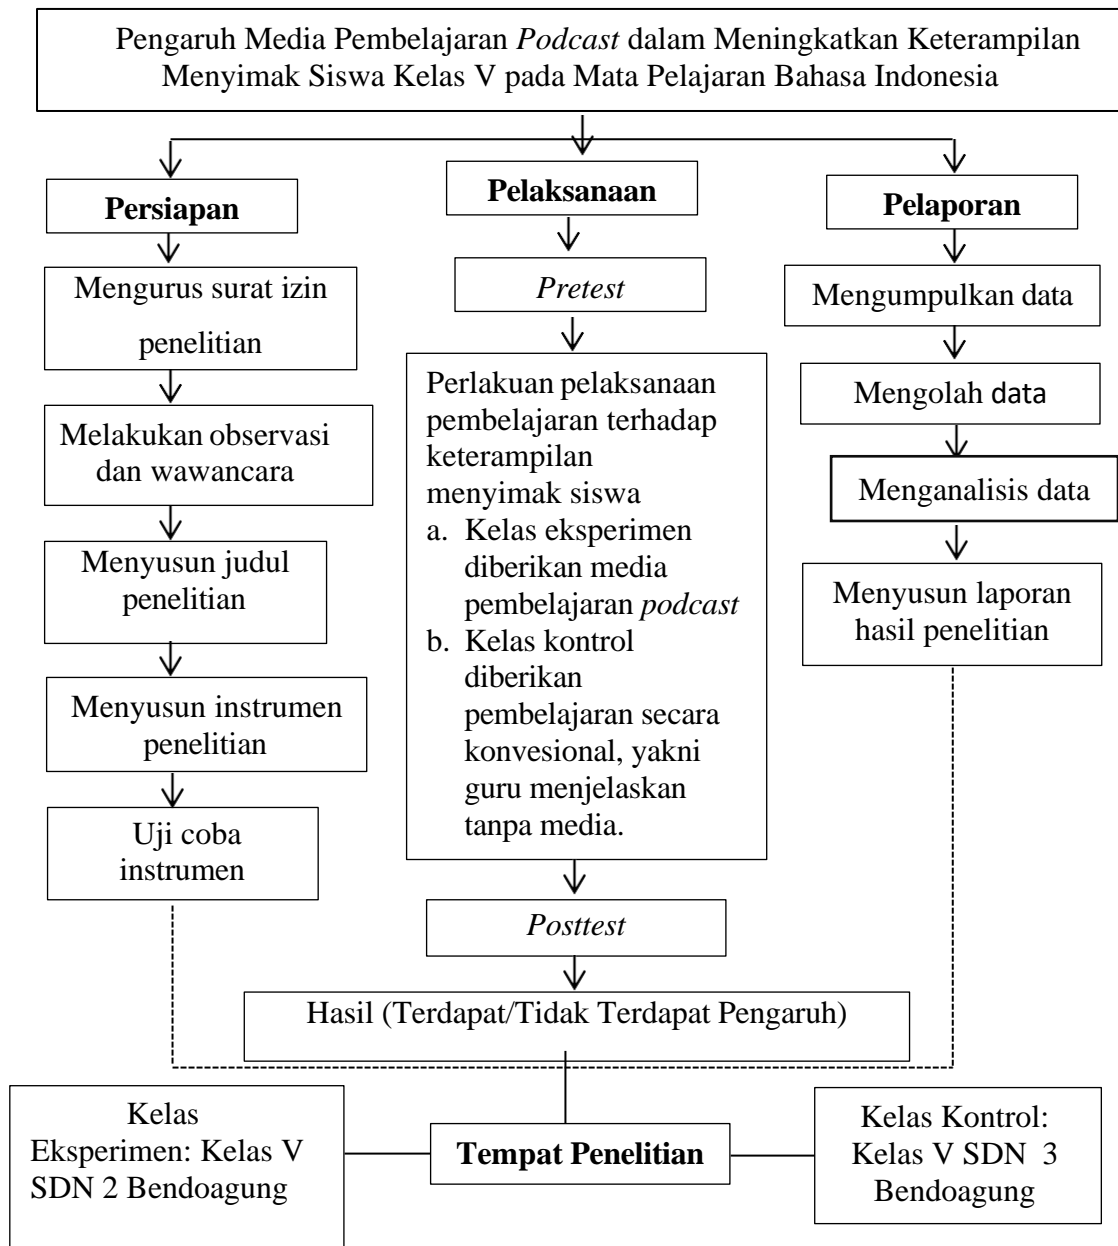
Pengaruh Media Pembelajaran *Podcast* dalam Meningkatkan Keterampilan Menyimak Siswa Kelas V pada Mata Pelajaran Bahasa Indonesia

**Persiapan**

Mengurus surat izin penelitian

Melakukan observasi dan wawancara

Menyusun judul penelitian

Menyusun instrumen penelitian

Uji coba instrumen

**Pelaksanaan**

*Pretest*

Perlakuan pelaksanaan pembelajaran terhadap keterampilan menyimak siswa
a. Kelas eksperimen diberikan media pembelajaran *podcast*
b. Kelas kontrol diberikan pembelajaran secara konvesional, yakni guru menjelaskan tanpa media.

*Posttest*

**Pelaporan**

Mengumpulkan data

Mengolah data

Menganalisis data

Menyusun laporan hasil penelitian

Hasil (Terdapat/Tidak Terdapat Pengaruh)

Kelas Eksperimen: Kelas V SDN 2 Bendoagung

**Tempat Penelitian**

Kelas Kontrol: Kelas V SDN 3 Bendoagung